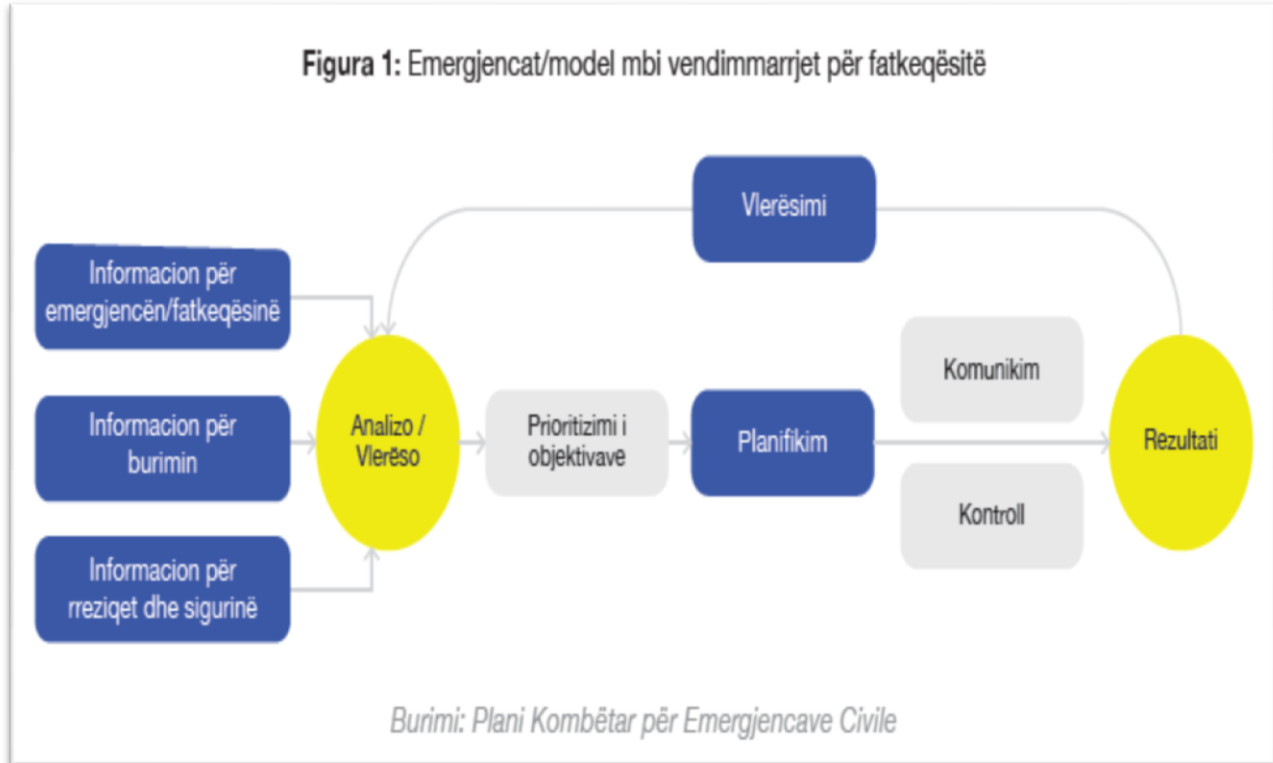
**Figura 1:** Emergjencat/model mbi vendimmarrjet për fatkeqësitë

Vlerësimi

Informacion për emergjencën/fatkeqësinë

Informacion për burimin

Informacion për rreziqet dhe sigurinë

Analizo / Vlerëso

Prioritizimi i objektivave

Planifikim

Komunikim

Kontroll

Rezultati

*Burimi: Plani Kombëtar për Emergjencave Civile*